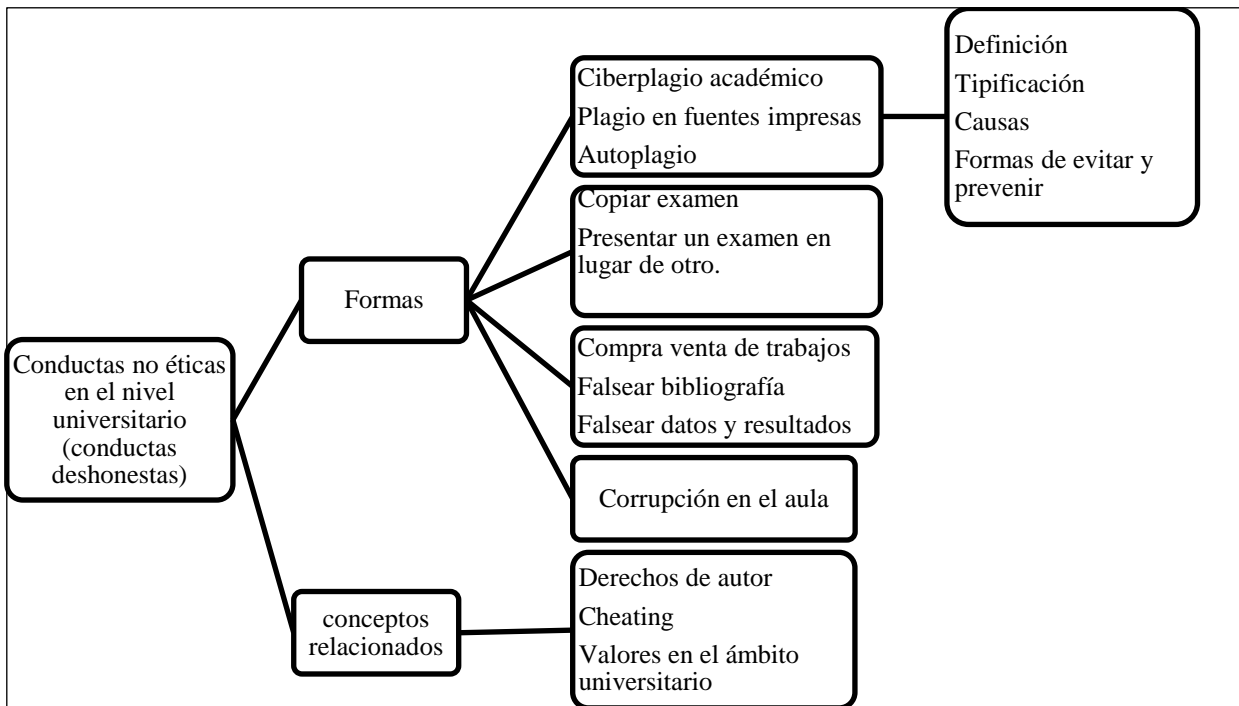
Conductas no éticas en el nivel universitario (conductas deshonestas)

Formas

Ciberplagio académico
Plagio en fuentes impresas
Autoplagio

Definición
Tipificación
Causas
Formas de evitar y prevenir

Copiar examen
Presentar un examen en lugar de otro.

Compra venta de trabajos
Falsear bibliografía
Falsear datos y resultados

Corrupción en el aula

conceptos relacionados

Derechos de autor
Cheating
Valores en el ámbito universitario